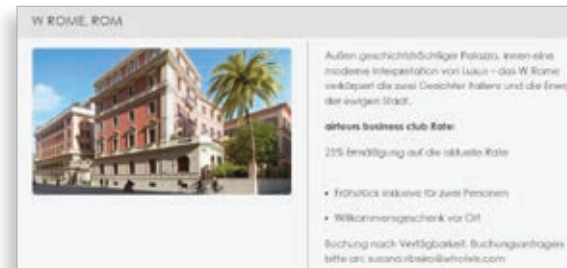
W ROME, ROM

Außen geschichtsträchtiger Palazzo, innen eine moderne Interpretation von Luxus – das W Rome verkörpert die zwei Gesichter Italiens und die Energ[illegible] der ewigen Stadt.

airtours business club Rate:

25% Ermäßigung auf die aktuelle Rate

• Frühstück inklusive für zwei Personen

• Willkommensgeschenk vor Ort

Buchung nach Verfügbarkeit. Buchungsanfragen bitte an: susana.ribeiro@whotels.com